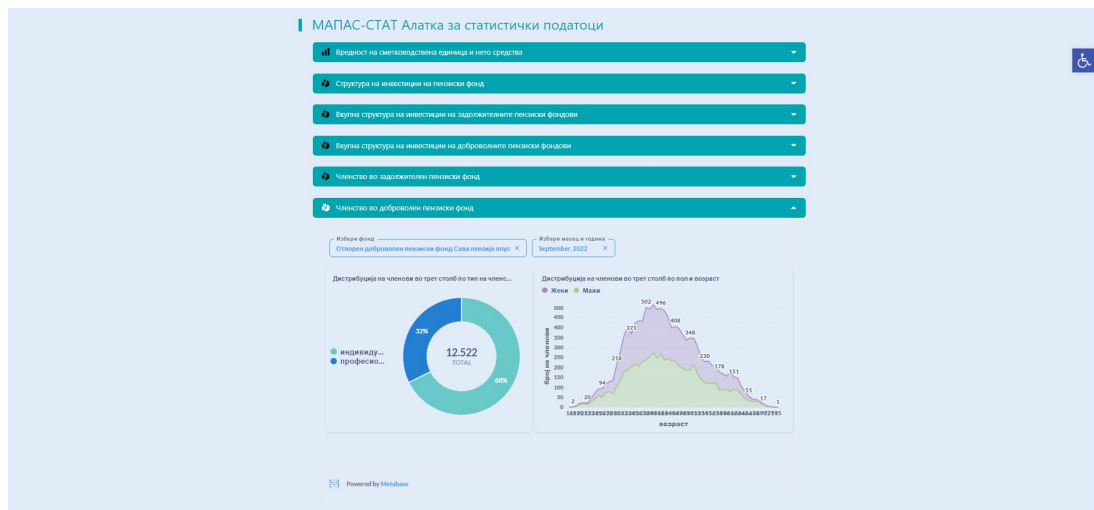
МАПАС-СТАТ Алатка за статистички податоци

Вредност на сметководствена единица и нето средства

Структура на инвестиции на пензиски фонд

Вкупна структура на инвестиции на задолжителните пензиски фондови

Вкупна структура на инвестиции на доброволните пензиски фондови

Членство во задолжителен пензиски фонд

Членство во доброволен пензиски фонд

Избери фонд
Отворен доброволен пензиски фонд Сава пензија плус ×

Избери месец и година
September, 2022 ×

Дистрибуција на членови во трет столб по тип на члено...

индивиду...
професио...

32%
12.522
TOTAL
68%

Дистрибуција на членови во трет столб по пол и возраст

Жени Мажи

500
450
400
350
300
250
200
150
100
50
0

број на членови

2 20 94 218 371 502 496 408 348 230 178 151 55 17 1

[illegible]

возраст

Powered by Metabase